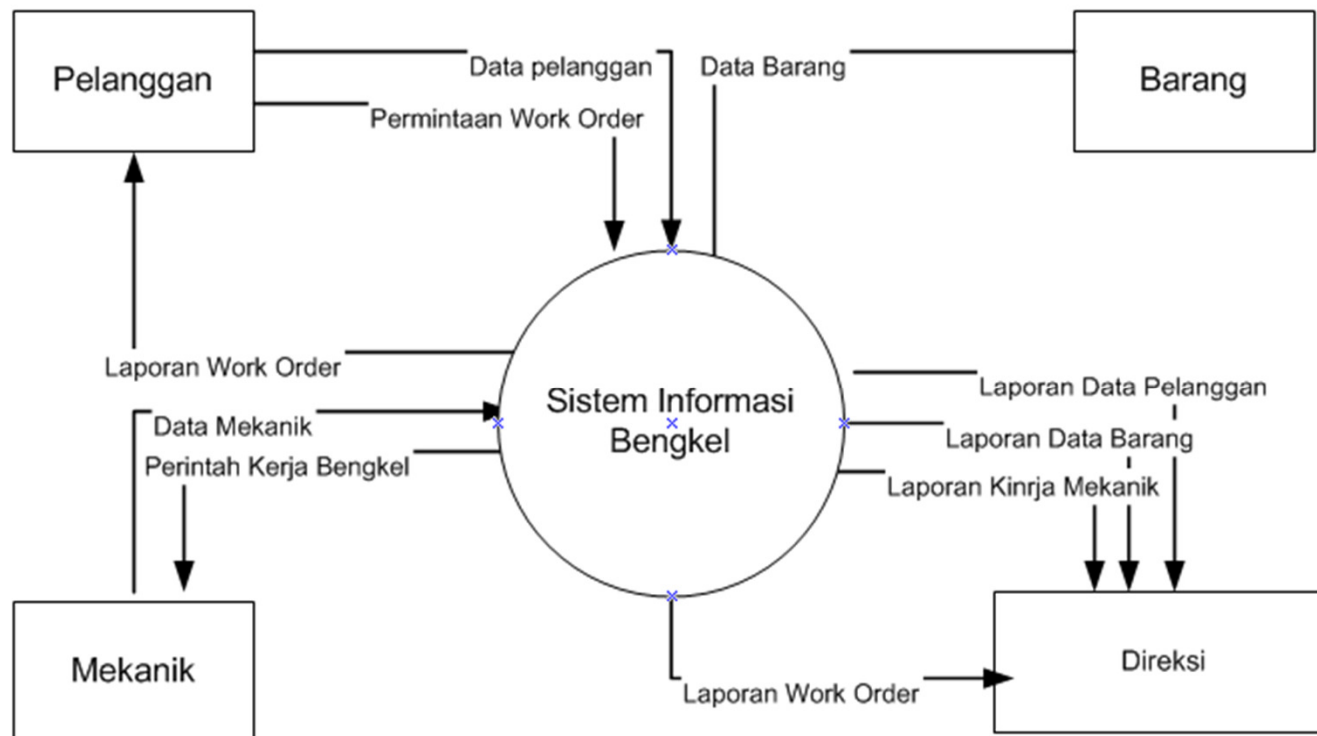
Pelanggan

Data pelanggan

Data Barang

Barang

Permintaan Work Order

Laporan Work Order

Sistem Informasi Bengkel

Laporan Data Pelanggan

Data Mekanik

Laporan Data Barang

Perintah Kerja Bengkel

Laporan Kinrja Mekanik

Mekanik

Direksi

Laporan Work Order